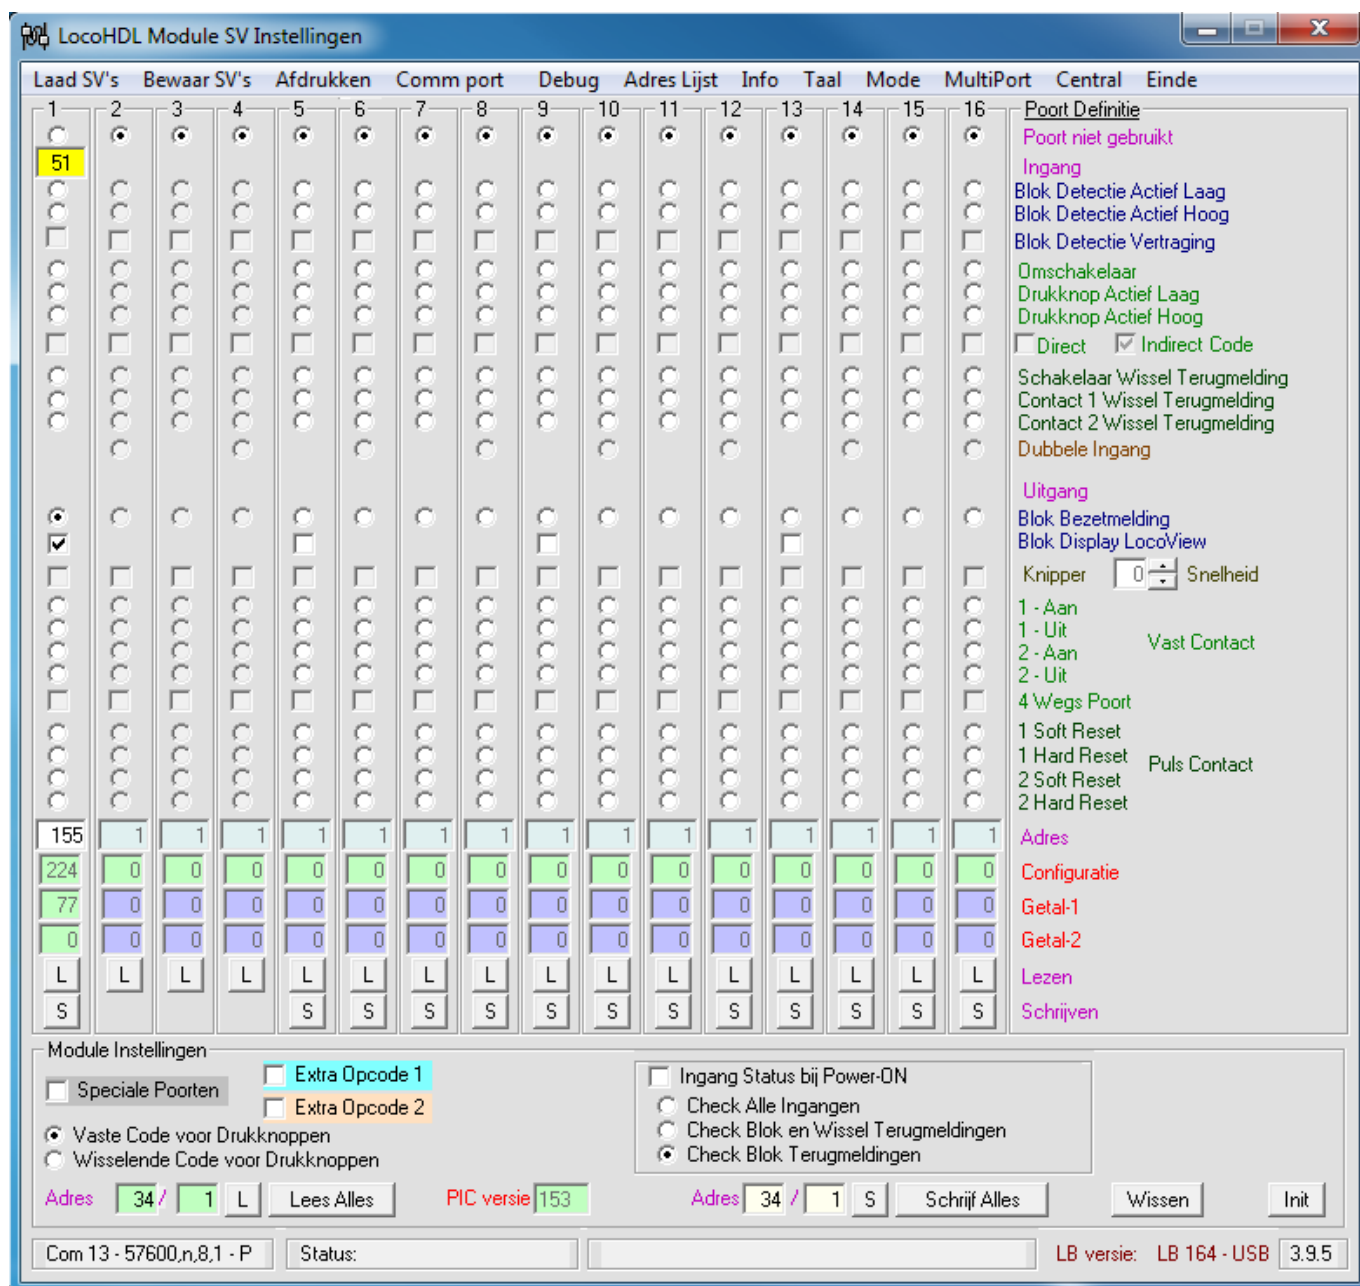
LocoHDL Module SV Instellingen

Laad SV's Bewaar SV's Afdrukken Comm port Debug Adres Lijst Info Taal Mode MultiPort Central Einde

1 2 3 4 5 6 7 8 9 10 11 12 13 14 15 16

51

Poort Definitie
Poort niet gebruikt
Ingang
Blok Detectie Actief Laag
Blok Detectie Actief Hoog
Blok Detectie Vertraging
Omschakelaar
Drukknop Actief Laag
Drukknop Actief Hoog
Direct Indirect Code
Schakelaar Wissel Terugmelding
Contact 1 Wissel Terugmelding
Contact 2 Wissel Terugmelding
Dubbele Ingang
Uitgang
Blok Bezetmelding
Blok Display LocoView
Knipper 0 Snelheid
1 - Aan
1 - Uit
2 - Aan
2 - Uit
Vast Contact
4 Wegs Poort
1 Soft Reset
1 Hard Reset
2 Soft Reset
2 Hard Reset
Puls Contact

| 155 | 1 | 1 | 1 | 1 | 1 | 1 | 1 | 1 | 1 | 1 | 1 | 1 | 1 | 1 | 1 | Adres |
|---|---|---|---|---|---|---|---|---|---|---|---|---|---|---|---|---|
| 224 | 0 | 0 | 0 | 0 | 0 | 0 | 0 | 0 | 0 | 0 | 0 | 0 | 0 | 0 | 0 | Configuratie |
| 77 | 0 | 0 | 0 | 0 | 0 | 0 | 0 | 0 | 0 | 0 | 0 | 0 | 0 | 0 | 0 | Getal-1 |
| 0 | 0 | 0 | 0 | 0 | 0 | 0 | 0 | 0 | 0 | 0 | 0 | 0 | 0 | 0 | 0 | Getal-2 |
| L | L | L | L | L | L | L | L | L | L | L | L | L | L | L | L | Lezen |
| S | | | | S | S | S | S | S | S | S | S | S | S | S | S | Schrijven |

Module Instellingen
Speciale Poorten
Extra Opcode 1
Extra Opcode 2
Vaste Code voor Drukknoppen
Wisselende Code voor Drukknoppen
Ingang Status bij Power-ON
Check Alle Ingangen
Check Blok en Wissel Terugmeldingen
Check Blok Terugmeldingen

Adres 34 / 1 L Lees Alles PIC versie 153 Adres 34 / 1 S Schrijf Alles Wissen Init

Com 13 - 57600,n,8,1 - P Status: LB versie: LB 164 - USB 3.9.5